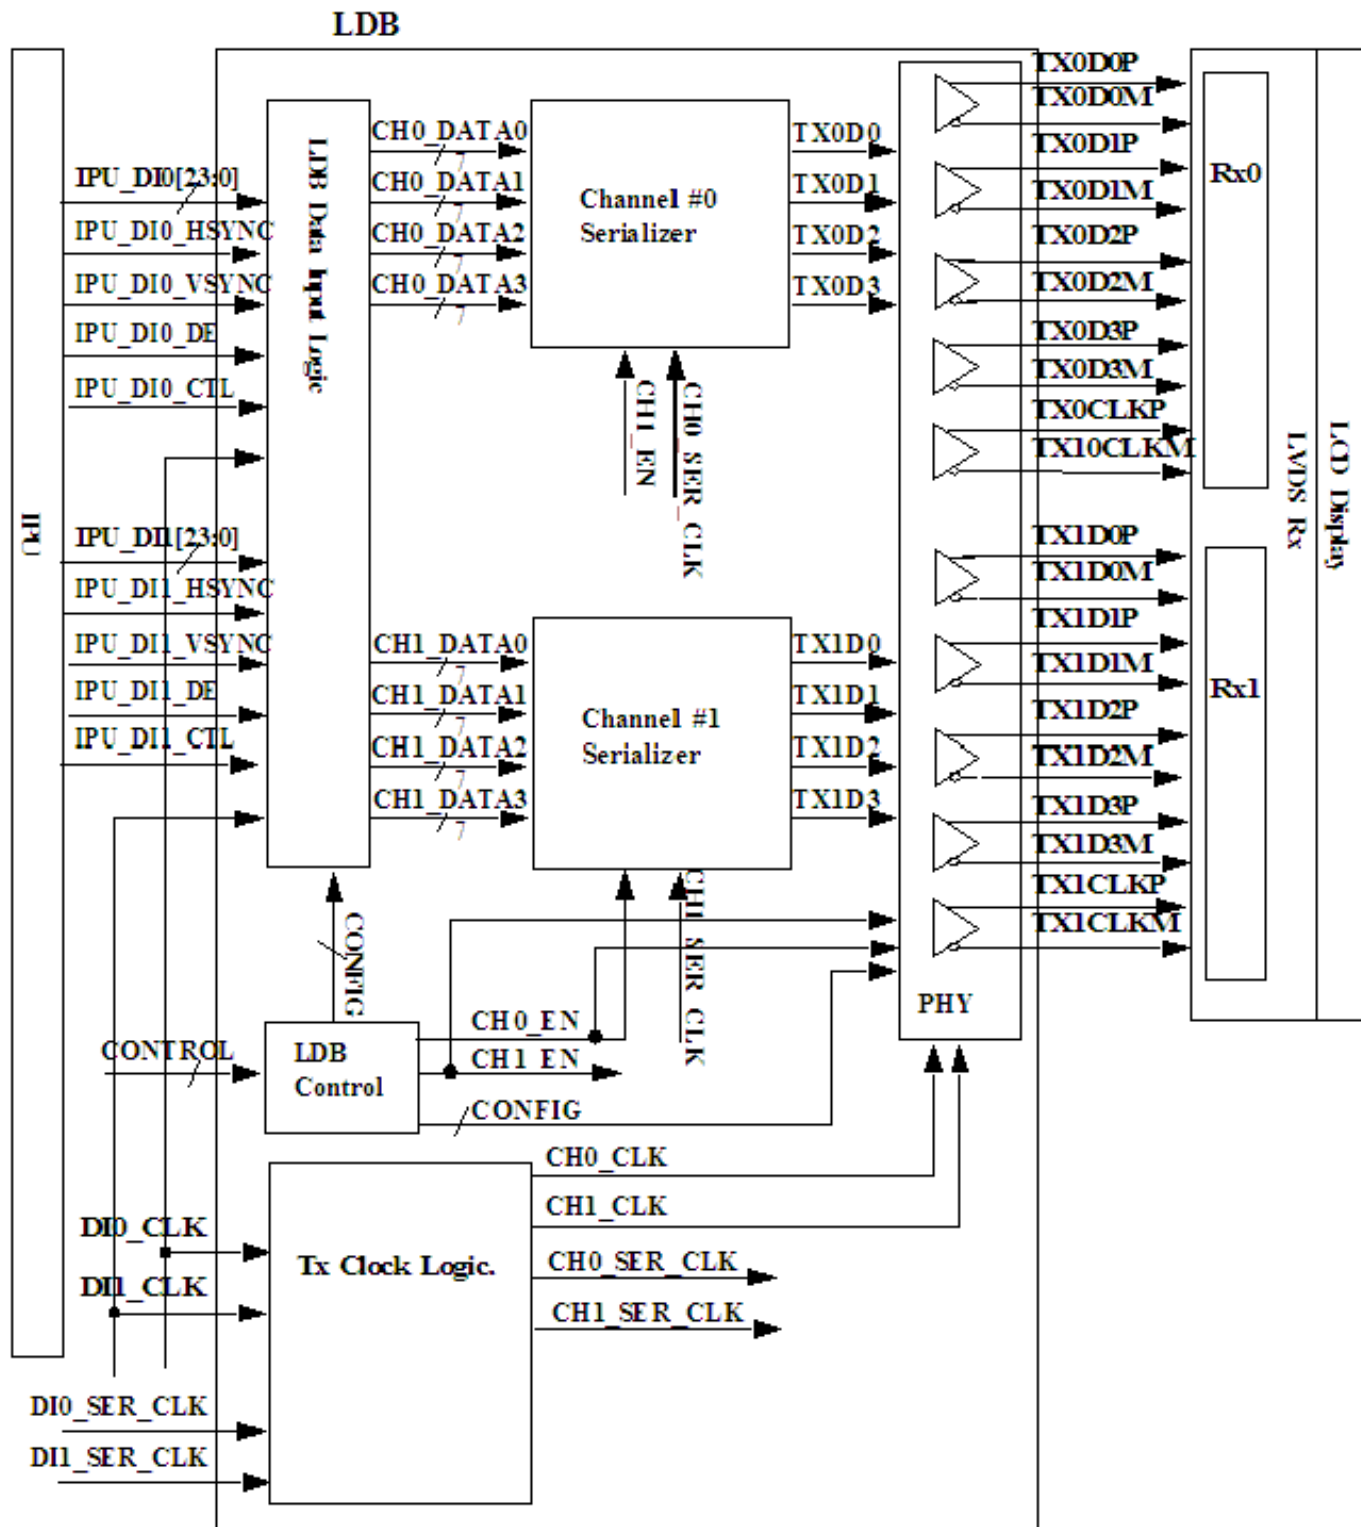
LDB

IPU

IPU_DI0[23:0]
IPU_DI0_HSYNC
IPU_DI0_VSYNC
IPU_DI0_DE
IPU_DI0_CTL

IPU_DI1[23:0]
IPU_DI1_HSYNC
IPU_DI1_VSYNC
IPU_DI1_DE
IPU_DI1_CTL

LDB Data Input Logic

CH0_DATA0
7
CH0_DATA1
7
CH0_DATA2
7
CH0_DATA3
7

Channel #0
Serializer

TX0D0
TX0D1
TX0D2
TX0D3

CH1_EN
CH0_SER_CLK

CH1_DATA0
7
CH1_DATA1
7
CH1_DATA2
7
CH1_DATA3
7

Channel #1
Serializer

TX1D0
TX1D1
TX1D2
TX1D3

CH1_SER_CLK

CONFIG

CONTROL

LDB
Control

CH0_EN
CH1_EN
CONFIG

PHY

TX0D0P
TX0D0M
TX0D1P
TX0D1M
TX0D2P
TX0D2M
TX0D3P
TX0D3M
TX0CLKP
TX10CLKM
TX1D0P
TX1D0M
TX1D1P
TX1D1M
TX1D2P
TX1D2M
TX1D3P
TX1D3M
TX1CLKP
TX1CLKM

Rx0
Rx1
LVDS Rx
LCD Display

DI0_CLK
DI1_CLK
DI0_SER_CLK
DI1_SER_CLK

Tx Clock Logic.

CH0_CLK
CH1_CLK
CH0_SER_CLK
CH1_SER_CLK